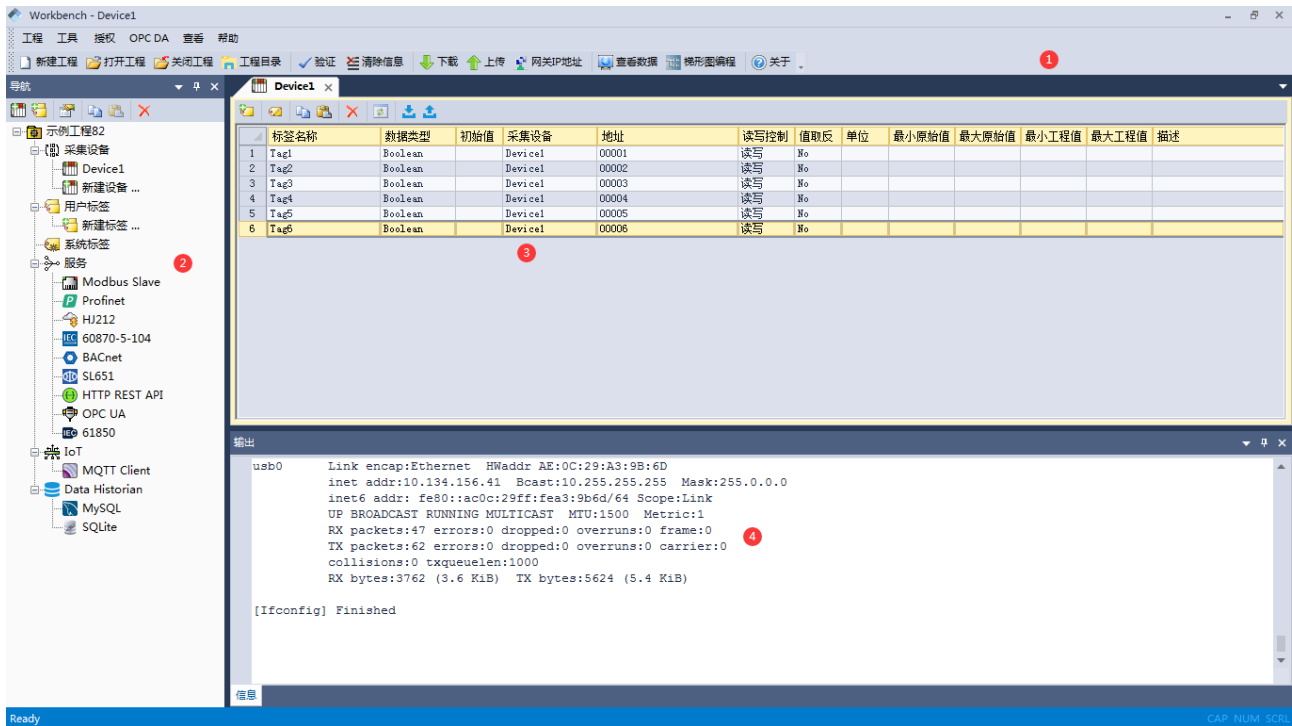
Workbench - Device1

工程 工具 授权 OPC DA 查看 帮助

新建工程 打开工程 关闭工程 工程目录 验证 清除信息 下载 上传 网关IP地址 查看数据 梯形图编程 关于

1

导航

示例工程82
采集设备
Device1
新建设备 ...
用户标签
新建标签 ...
系统标签
服务
Modbus Slave
Profinet
HJ212
60870-5-104
BACnet
SL651
HTTP REST API
OPC UA
61850
IoT
MQTT Client
Data Historian
MySQL
SQLite

2

Device1

| | 标签名称 | 数据类型 | 初始值 | 采集设备 | 地址 | 读写控制 | 值取反 | 单位 | 最小原始值 | 最大原始值 | 最小工程值 | 最大工程值 | 描述 |
|---|---|---|---|---|---|---|---|---|---|---|---|---|---|
| 1 | Tag1 | Boolean | | Device1 | 00001 | 读写 | No | | | | | | |
| 2 | Tag2 | Boolean | | Device1 | 00002 | 读写 | No | | | | | | |
| 3 | Tag3 | Boolean | | Device1 | 00003 | 读写 | No | | | | | | |
| 4 | Tag4 | Boolean | | Device1 | 00004 | 读写 | No | | | | | | |
| 5 | Tag5 | Boolean | | Device1 | 00005 | 读写 | No | | | | | | |
| 6 | Tag6 | Boolean | | Device1 | 00006 | 读写 | No | | | | | | |

3

输出

usb0 Link encap:Ethernet HWaddr AE:0C:29:A3:9B:6D
inet addr:10.134.156.41 Bcast:10.255.255.255 Mask:255.0.0.0
inet6 addr: fe80::ac0c:29ff:fea3:9b6d/64 Scope:Link
UP BROADCAST RUNNING MULTICAST MTU:1500 Metric:1
RX packets:47 errors:0 dropped:0 overruns:0 frame:0
TX packets:62 errors:0 dropped:0 overruns:0 carrier:0
collisions:0 txqueuelen:1000
RX bytes:3762 (3.6 KiB) TX bytes:5624 (5.4 KiB)

4

[Ifconfig] Finished

信息

Ready

CAP NUM SCRL